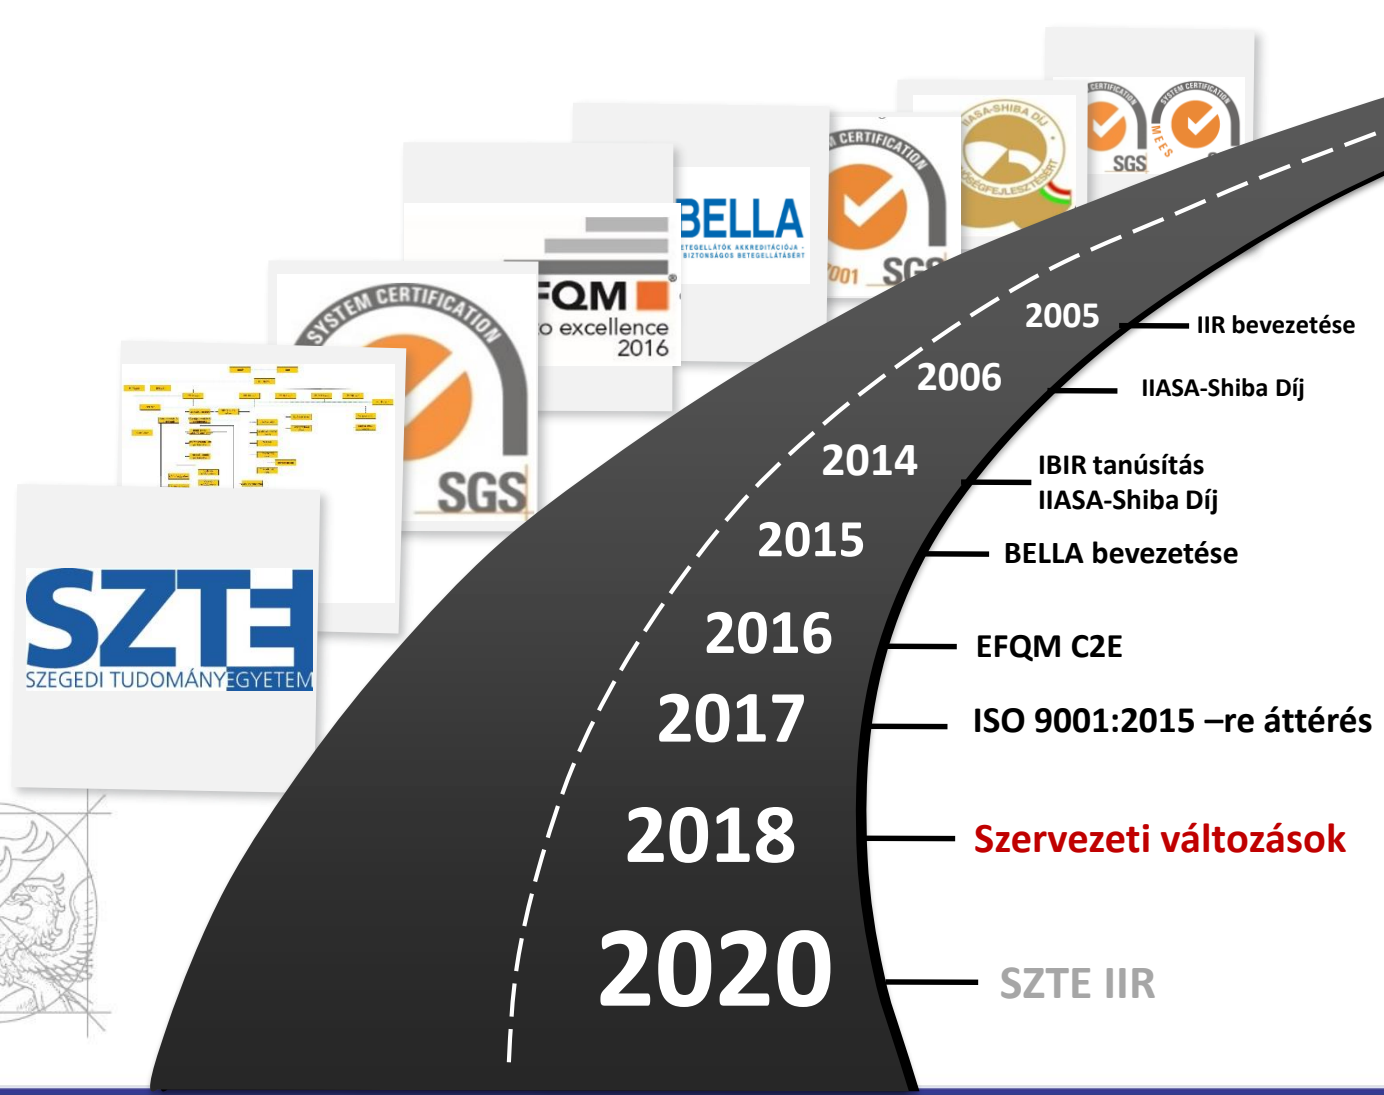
CERTIFICATION
SGS
MEES
SYSTEM CERTIFICATION
IIASA-SHIBA DÍJ
MINŐSÉGFEJLESZTÉSÉRT
CERTIFICATION
9001 SGS
BELLA
BETEGELLÁTÓK AKKREDITÁCIÓJA - BIZTONSÁGOS BETEGELLÁTÁSÉRT
EFQM
to excellence
2016
SYSTEM CERTIFICATION
SGS
SZTE
SZEGEDI TUDOMÁNYEGYETEM

2005 IIR bevezetése
2006 IIASA-Shiba Díj
2014 IBIR tanúsítás
IIASA-Shiba Díj
2015 BELLA bevezetése
2016 EFQM C2E
2017 ISO 9001:2015 –re áttérés
2018 Szervezeti változások
2020 SZTE IIR